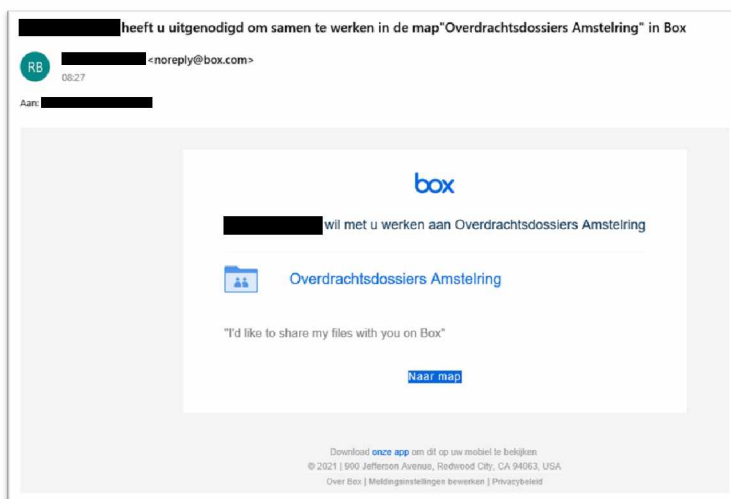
heeft u uitgenodigd om samen te werken in de map"Overdrachtsdossiers Amstelring" in Box

RB

<noreply@box.com>

08:27

Aan:

box

wil met u werken aan Overdrachtsdossiers Amstelring

Overdrachtsdossiers Amstelring

"I'd like to share my files with you on Box"

Naar map

Download onze app om dit op uw mobiel te bekijken
© 2021 | 900 Jefferson Avenue, Redwood City, CA 94063, USA
Over Box | Meldingsinstellingen bewerken | Privacybeleid